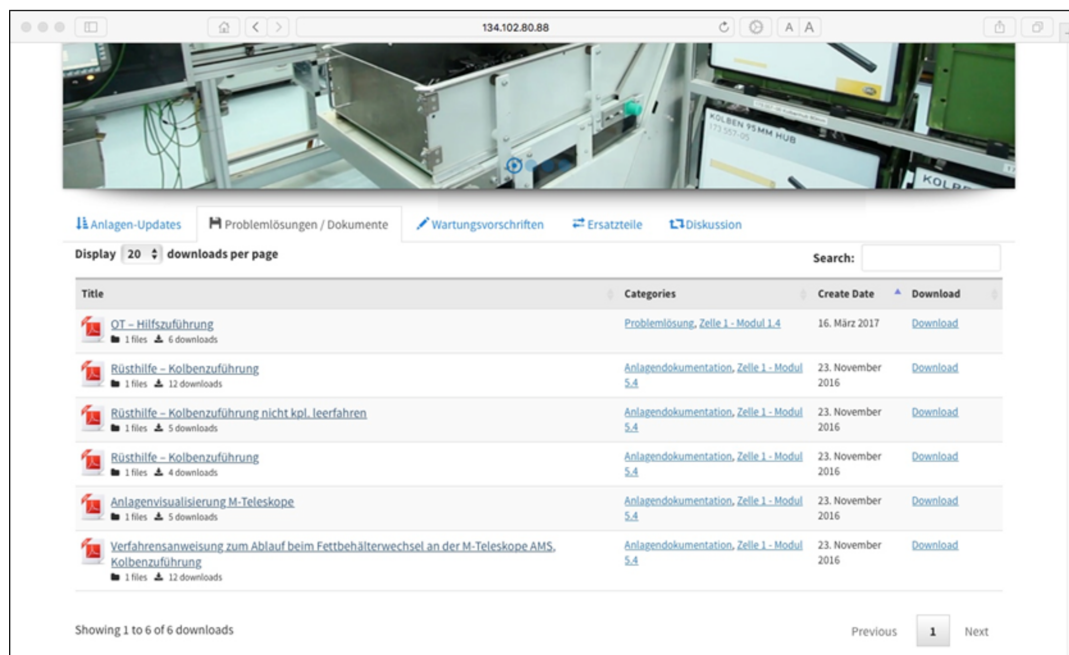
134.102.80.88

A A

KOLBEN 95MM HUB

Anlagen-Updates | Problemlösungen / Dokumente | Wartungsvorschriften | Ersatzteile | Diskussion

Display 20 downloads per page

Search:

| Title | Categories | Create Date | Download |
|---|---|---|---|
| OT – Hilfszuführung 1 files 6 downloads | Problemlösung, Zelle 1 - Modul 1.4 | 16. März 2017 | Download |
| Rüsthilfe – Kolbenzuführung 1 files 12 downloads | Anlagendokumentation, Zelle 1 - Modul 5.4 | 23. November 2016 | Download |
| Rüsthilfe – Kolbenzuführung nicht kpl. leerfahren 1 files 5 downloads | Anlagendokumentation, Zelle 1 - Modul 5.4 | 23. November 2016 | Download |
| Rüsthilfe – Kolbenzuführung 1 files 4 downloads | Anlagendokumentation, Zelle 1 - Modul 5.4 | 23. November 2016 | Download |
| Anlagenvisualisierung M-Teleskope 1 files 5 downloads | Anlagendokumentation, Zelle 1 - Modul 5.4 | 23. November 2016 | Download |
| Verfahrensanweisung zum Ablauf beim Fettbehälterwechsel an der M-Teleskope AMS, Kolbenzuführung 1 files 12 downloads | Anlagendokumentation, Zelle 1 - Modul 5.4 | 23. November 2016 | Download |

Showing 1 to 6 of 6 downloads

Previous 1 Next